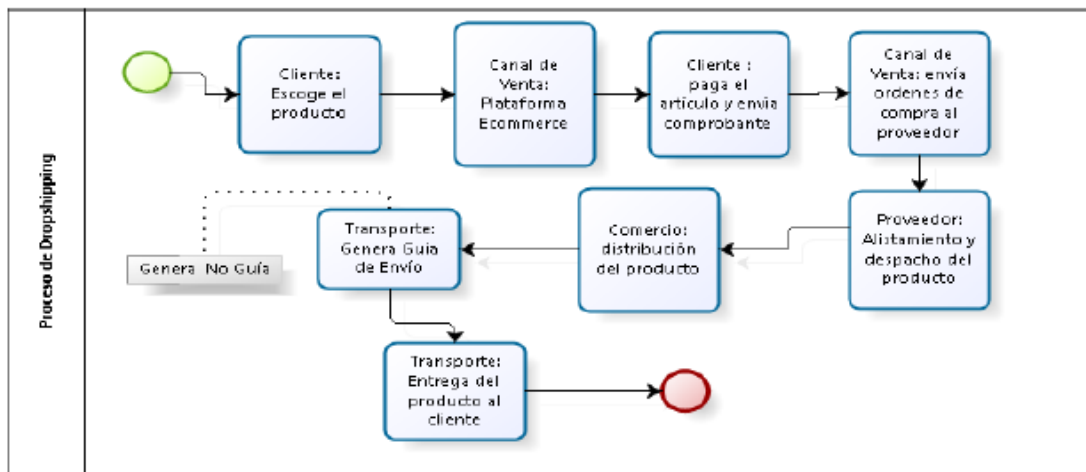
Proceso de Dropshipping

Cliente: Escoge el producto

Canal de Venta: Plataforma Ecommerce

Cliente : paga el artículo y envía comprobante

Canal de Venta: envía ordenes de compra al proveedor

Proveedor: Alistamiento y despacho del producto

Comercio: distribución del producto

Transporte: Genera Guía de Envío

Genera No Guía

Transporte: Entrega del producto al cliente